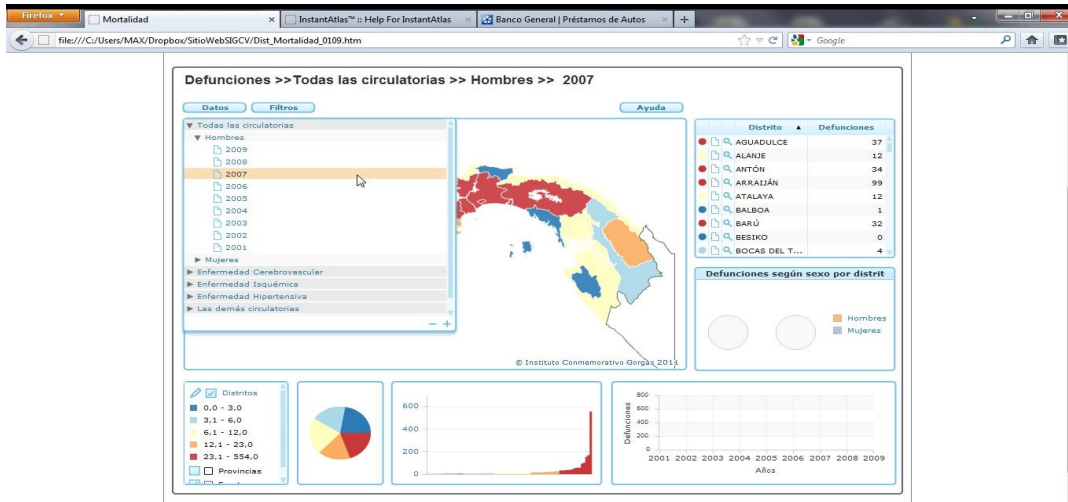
Firefox

Mortalidad

InstantAtlas™ :: Help For InstantAtlas

Banco General | Préstamos de Autos

file:///C:/Users/MAX/Dropbox/SitioWebSIGCV/Dist_Mortalidad_0109.htm

Google

Defunciones >>Todas las circulatorias >> Hombres >> 2007

Datos

Filtros

Ayuda

▼ Todas las circulatorias
▼ Hombres
2009
2008
2007
2006
2005
2004
2003
2002
2001
► Mujeres
► Enfermedad Cerebrovascular
► Enfermedad Isquémica
► Enfermedad Hipertensiva
► Las demás circulatorias

© Instituto Conmemorativo Gorgas 2011

| Distrito ▲ | Defunciones |
|---|---|
| AGUADULCE | 37 |
| ALANJE | 12 |
| ANTÓN | 34 |
| ARRAIJÁN | 99 |
| ATALAYA | 12 |
| BALBOA | 1 |
| BARÚ | 32 |
| BESIKO | 0 |
| BOCAS DEL T... | 4 |

Defunciones según sexo por distrit

Hombres
Mujeres

Distritos
0,0 - 3,0
3,1 - 6,0
6,1 - 12,0
12,1 - 23,0
23,1 - 554,0
Provincias

600
400
200
0

800
600
400
200
0
Defunciones
2001 2002 2003 2004 2005 2006 2007 2008 2009
Años